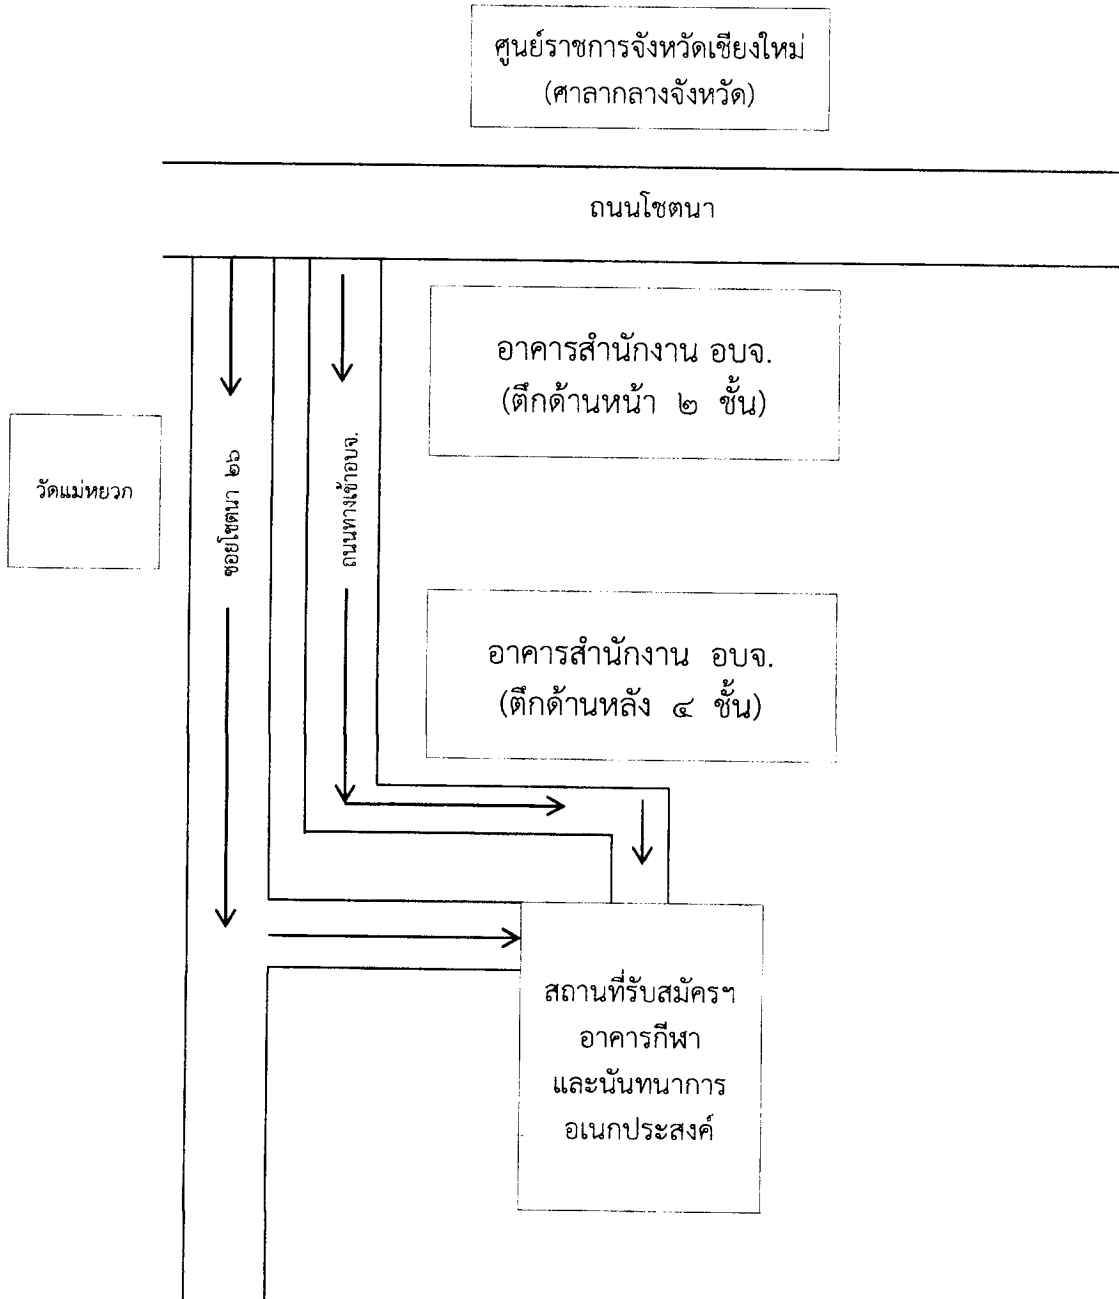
ศูนย์ราชการจังหวัดเชียงใหม่
(ศาลากลางจังหวัด)

ถนนโชตนา

อาคารสำนักงาน อบจ.
(ตึกด้านหน้า ๒ ชั้น)

วัดแม่หยวก

ซอยโชตนา ๒๖

ถนนทางเข้าอบจ.

อาคารสำนักงาน อบจ.
(ตึกด้านหลัง ๔ ชั้น)

สถานที่รับสมัครฯ
อาคารกีฬา
และนันทนาการ
อเนกประสงค์